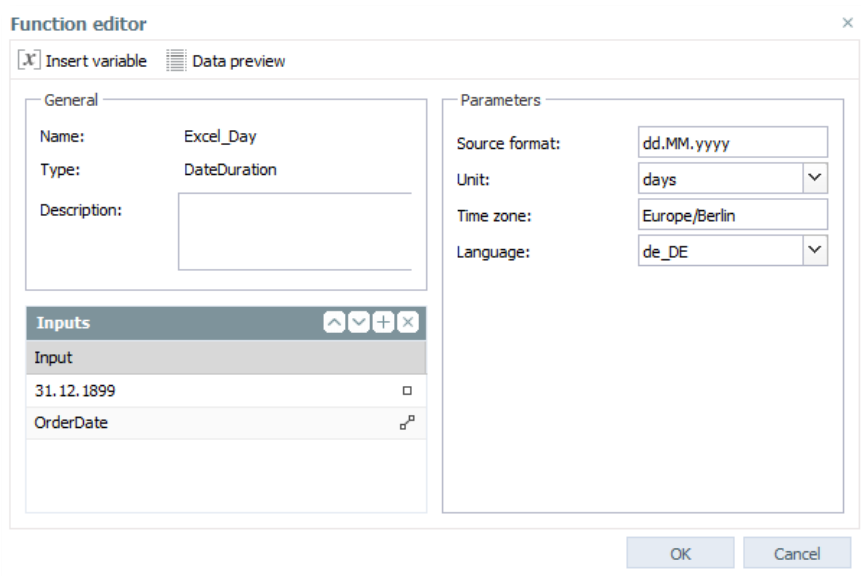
Function editor

×

Insert variable   Data preview

General

Name: Excel_Day

Type: DateDuration

Description:

Parameters

Source format: dd.MM.yyyy

Unit: days

Time zone: Europe/Berlin

Language: de_DE

Inputs

Input

31.12.1899

OrderDate

OK   Cancel